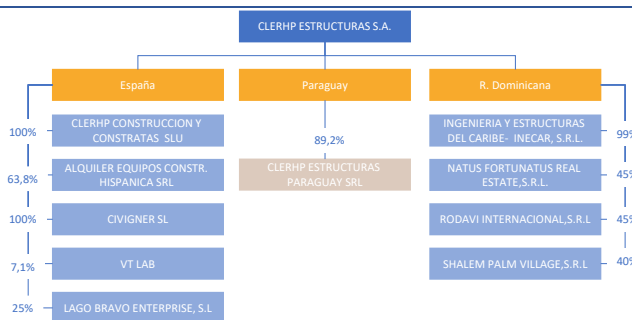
CLERHP ESTRUCTURAS S.A.

España

100%
CLERHP CONSTRUCCION Y CONSTRATAS SLU

63,8%
ALQUILER EQUIPOS CONSTR. HISPANICA SRL

100%
CIVIGNER SL

7,1%
VT LAB

25%
LAGO BRAVO ENTERPRISE, S.L

Paraguay

89,2%
CLERHP ESTRUCTURAS PARAGUAY SRL

R. Dominicana

INGENIERIA Y ESTRUCTURAS DEL CARIBE- INECAR, S.R.L.
99%

NATUS FORTUNATUS REAL ESTATE,S.R.L.
45%

RODAVI INTERNACIONAL,S.R.L
45%

SHALEM PALM VILLAGE,S.R.L
40%